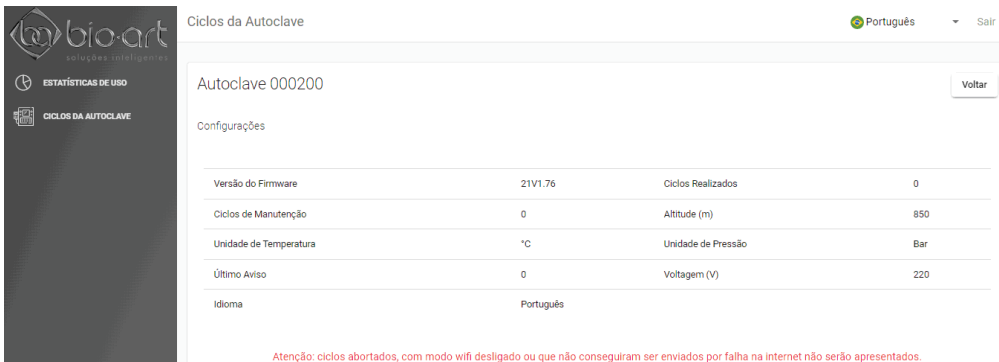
bio-art
soluções inteligentes

ESTATÍSTICAS DE USO
CICLOS DA AUTOCLAVE

Ciclos da Autoclave

Português
Sair

Autoclave 000200

Voltar

Configurações

| Versão do Firmware | 21V1.76 | Ciclos Realizados | 0 |
|---|---|---|---|
| Ciclos de Manutenção | 0 | Altitude (m) | 850 |
| Unidade de Temperatura | °C | Unidade de Pressão | Bar |
| Último Aviso | 0 | Voltagem (V) | 220 |
| Idioma | Português | | |

Atenção: ciclos abortados, com modo wifi desligado ou que não conseguiram ser enviados por falha na internet não serão apresentados.